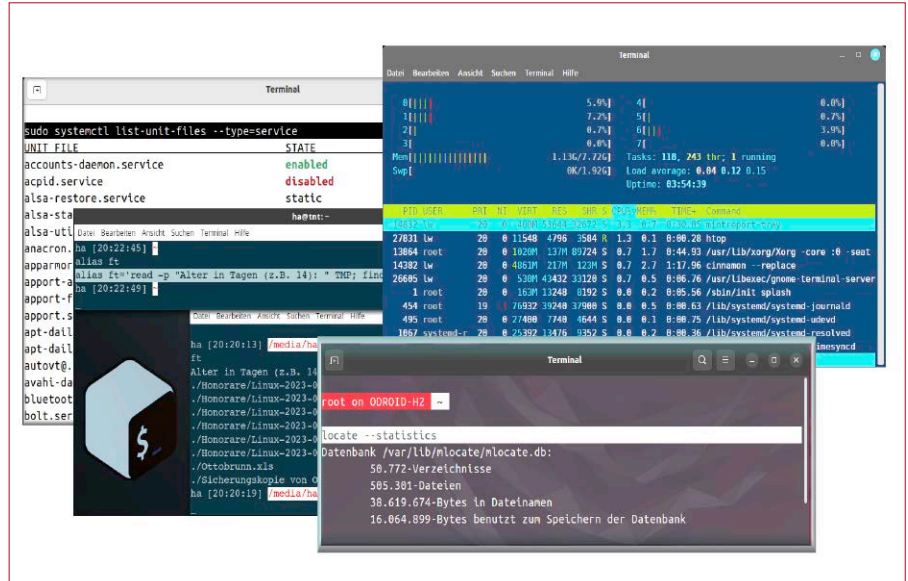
Terminal

sudo systemctl list-unit-files --type=service
UNIT FILE STATE
accounts-daemon.service enabled
acpid.service disabled
alsa-restore.service static
alsa-sta
alsa-uti
anacron.
apparmor
apport-a
apport-f
apport.s
apt-dail
apt-dail
autovt@.
avahi-da
bluetoot
bolt.ser

ha@tmt: ~
Datei Bearbeiten Ansicht Suchen Terminal Hilfe
ha [20:22:45] ~
alias ft
alias ft='read -p "Alter in Tagen (z.B. 14): " TMP; find
ha [20:22:49] ~

Datei Bearbeiten Ansicht Suchen Terminal Hilfe
ha [20:20:13] /media/ha
ft
Alter in Tagen (z.B. 14
./Honorare/Linux-2023-0
./Honorare/Linux-2023-0
./Honorare/Linux-2023-0
./Honorare/Linux-2023-0
./Honorare/Linux-2023-0
./Honorare/Linux-2023-0
./Ottobrunn.xls
./Sicherungskopie von O
ha [20:20:19] /media/ha

Terminal
Datei Bearbeiten Ansicht Suchen Terminal Hilfe
0[|||| 5.9%] 4[ 0.0%]
1[|||| 7.2%] 5[| 0.7%]
2[| 0.7%] 6[||| 3.9%]
3[ 0.0%] 7[ 0.0%]
Mem[||||||||||||| 1.13G/7.72G] Tasks: 118, 243 thr; 1 running
Swp[ 0K/1.92G] Load average: 0.04 0.12 0.15
Uptime: 03:54:39

PID USER PRI NI VIRT RES SHR S CPU% MEM% TIME+ Command
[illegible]
27831 lw 20 0 11548 4796 3584 R 1.3 0.1 0:00.28 htop
13864 root 20 0 1020M 137M 89724 S 0.7 1.7 0:44.93 /usr/lib/xorg/Xorg -core :0 -seat
14302 lw 20 0 4061M 217M 123M S 0.7 2.7 1:17.96 cinnamon --replace
26605 lw 20 0 530M 43432 33120 S 0.7 0.5 0:06.76 /usr/libexec/gnome-terminal-server
1 root 20 0 163M 13248 8192 S 0.0 0.2 0:05.56 /sbin/init splash
454 root 19 -1 76932 39240 37900 S 0.0 0.5 0:00.63 /lib/systemd/systemd-journald
495 root 20 0 27400 7740 4644 S 0.0 0.1 0:00.75 /lib/systemd/systemd-udevd
1067 systemd-r 20 0 25392 13476 9352 S 0.0 0.2 0:00.36 /lib/systemd/systemd-resolved

Terminal
root on ODROID-H2 ~
locate --statistics
Datenbank /var/lib/mlocate/mlocate.db:
50.772-Verzeichnisse
505.301-Dateien
38.619.674-Bytes in Dateinamen
16.064.899-Bytes benutzt zum Speichern der Datenbank